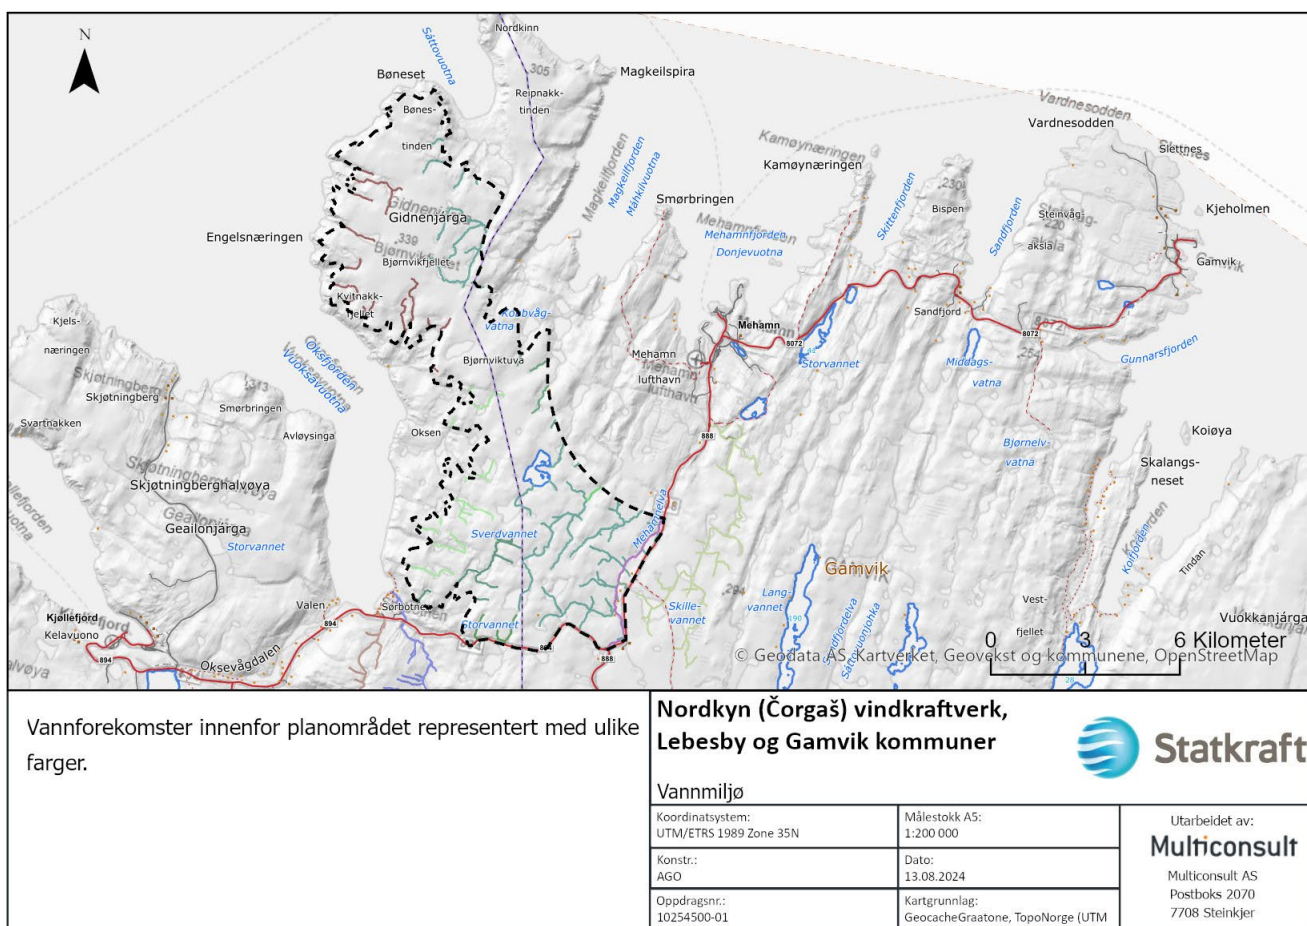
N

Sattovuotna
Nordkinn
305
Magkeilspira
Bøneset
Bønes-
Reipnakk-
tinden
tinden
Magkeilfjorden
Magkeilfjorden
Máhkiivuotna
Kamøynæringen
Kamøynæringen
Vardnesodden
Vardnesodden
Slettnes
Gidnenjárga
Gidnenjárga
Smørbringen
Mehamnfjorden
Mehamnfjorden
Donjevuotna
Skittenfjorden
230
Bispen
Sandfjorden
Steinvåg-
aksla
220
Kjeholmen
Engelsnæringen
339
Bjørnvikfjellet
Gamvik
Kvitnakk-
fjellet
Kobbvåg-
vatna
Mehamn
8072
Sandfjord
8072
Kjels-
næringen
Oksfjorden
Vuoksavuotna
Bjørnviktuva
Mehamn
lufthavn
Storvannet
Middags-
vatna
Gunnarsfjorden
Skjøtningberg
Skjøtningberg
313
Smørbringen
Svartnakken
Avløysinga
Oksen
888
Bjørnelv-
vatna
Koiøya
Skalangs-
neset
Skjøtningberghalvøya
Skjøtningberghalvøya
Geailonjárga
Geailonjárga
Storvannet
Sverdvannet
Mehamnelva
Korsfjorden
Tindan
294
Gamvik
Lang-
vannet
Skille-
vannet
Vest-
fjellet
Vuokkanjárga
Kjøllefjord
Kelavuono
Valen
Sørbotnen
894
Storvannet
884
888
894
Oksevågdalen
alvøya
Sandfjordelva
Sattuvuonjohka
0 3 6 Kilometer
© Geodata AS, Kartverket, Geovekst og kommunene, OpenStreetMap

Vannforekomster innenfor planområdet representert med ulike farger.

Nordkyn (Čorgaš) vindkraftverk, Lebesby og Gamvik kommuner

Statkraft

Vannmiljø

| Koordinatsystem: UTM/ETRS 1989 Zone 35N | Målestokk A5: 1:200 000 | Utarbeidet av: Multiconsult Multiconsult AS Postboks 2070 7708 Steinkjer |
|---|---|---|
| Konstr.: AGO | Dato: 13.08.2024 | |
| Oppdragsnr.: 10254500-01 | Kartgrunnlag: GeocacheGraatone, TopoNorge (UTM | |